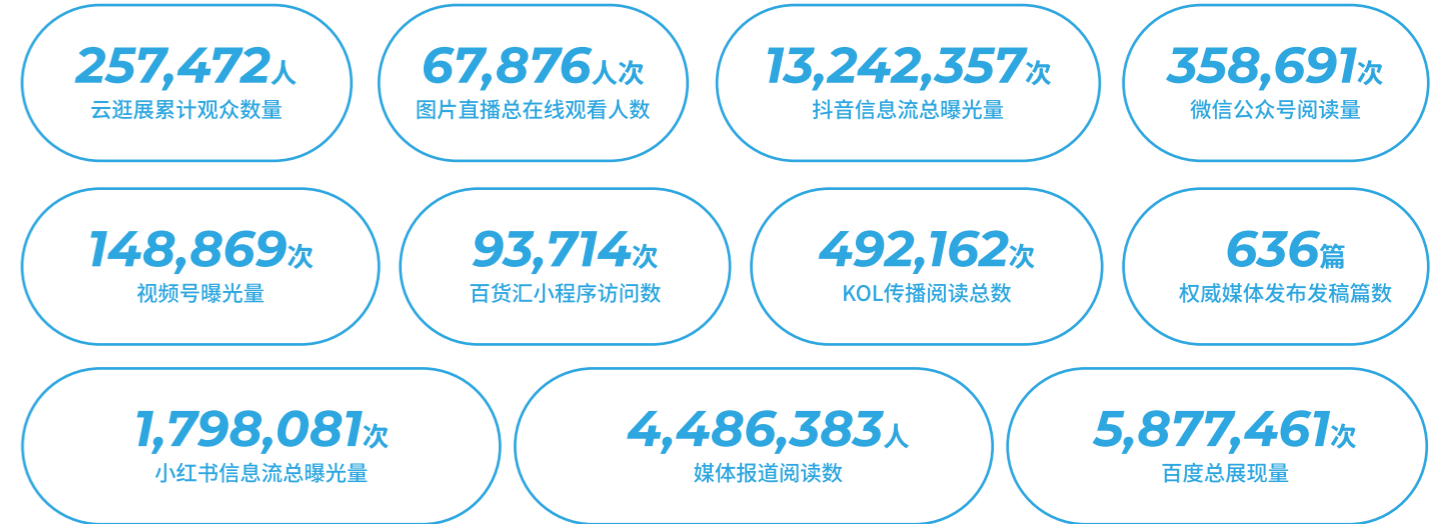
257,472人
云逛展累计观众数量

67,876人次
图片直播总在线观看人数

13,242,357次
抖音信息流总曝光量

358,691次
微信公众号阅读量

148,869次
视频号曝光量

93,714次
百货汇小程序访问数

492,162次
KOL传播阅读总数

636篇
权威媒体发布发稿篇数

1,798,081次
小红书信息流总曝光量

4,486,383人
媒体报道阅读数

5,877,461次
百度总展现量